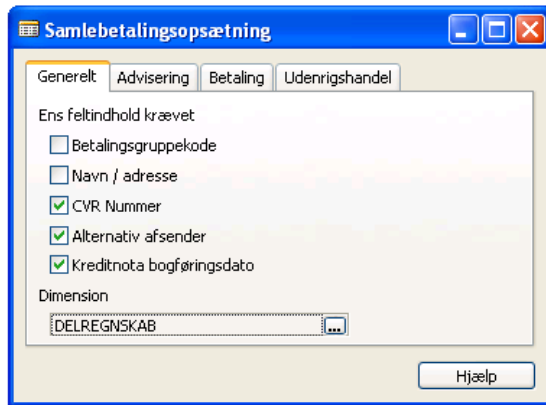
Samlebetalingsopsætning

Generelt | Advisering | Betaling | Udenrigshandel

Ens feltindhold krævet

Betalingsgruppekode

Navn / adresse

CVR Nummer

Alternativ afsender

Kreditnota bogføringsdato

Dimension

DELREGNSKAB

...

Hjælp